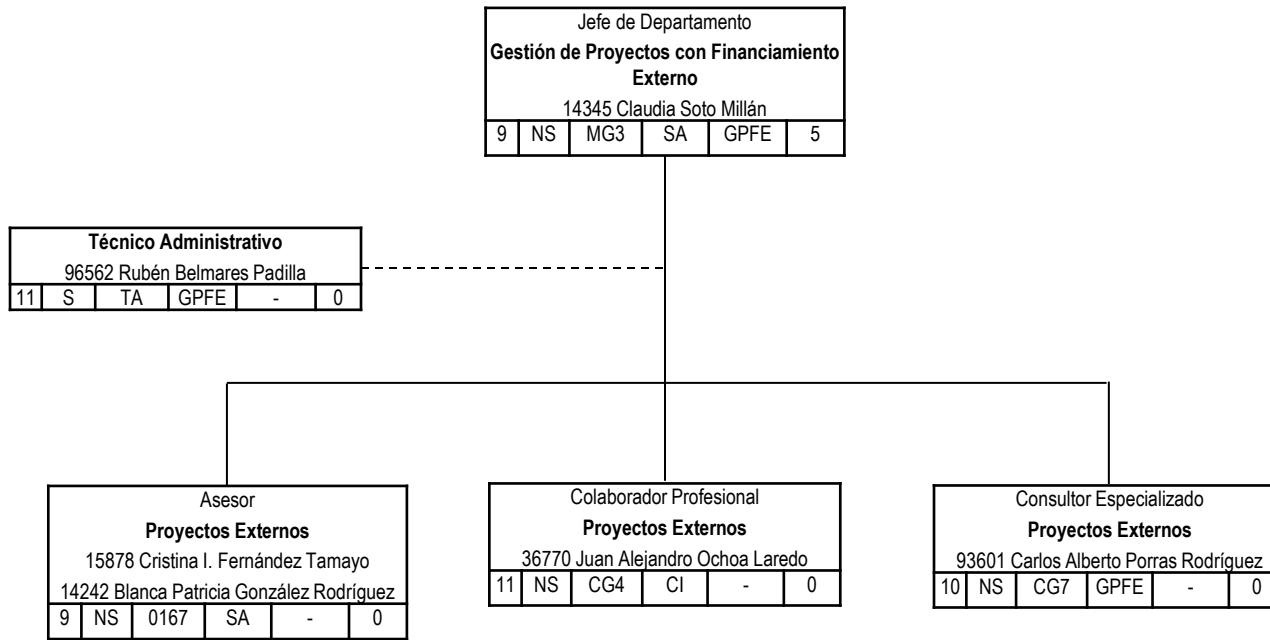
Jefe de Departamento
**Gestión de Proyectos con Financiamiento Externo**
14345 Claudia Soto Millán

| 9 | NS | MG3 | SA | GPFE | 5 |
|---|---|---|---|---|---|

**Técnico Administrativo**
96562 Rubén Belmares Padilla

| 11 | S | TA | GPFE | - | 0 |
|---|---|---|---|---|---|

Asesor
**Proyectos Externos**
15878 Cristina I. Fernández Tamayo
14242 Blanca Patricia González Rodríguez

| 9 | NS | 0167 | SA | - | 0 |
|---|---|---|---|---|---|

Colaborador Profesional
**Proyectos Externos**
36770 Juan Alejandro Ochoa Laredo

| 11 | NS | CG4 | CI | - | 0 |
|---|---|---|---|---|---|

Consultor Especializado
**Proyectos Externos**
93601 Carlos Alberto Porras Rodríguez

| 10 | NS | CG7 | GPFE | - | 0 |
|---|---|---|---|---|---|